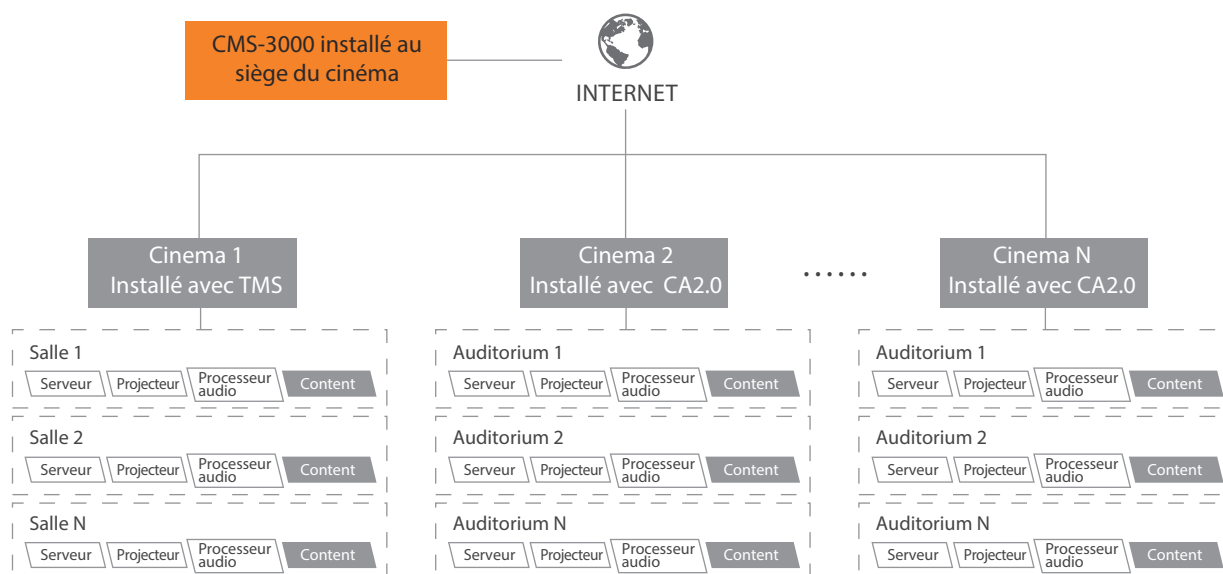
CMS-3000 installé au siège du cinéma

INTERNET

Cinema 1
Installé avec TMS

Salle 1
Serveur | Projecteur | Processeur audio | Content

Salle 2
Serveur | Projecteur | Processeur audio | Content

Salle N
Serveur | Projecteur | Processeur audio | Content

Cinema 2
Installé avec CA2.0

Auditorium 1
Serveur | Projecteur | Processeur audio | Content

Auditorium 2
Serveur | Projecteur | Processeur audio | Content

Auditorium N
Serveur | Projecteur | Processeur audio | Content

......

Cinema N
Installé avec CA2.0

Auditorium 1
Serveur | Projecteur | Processeur audio | Content

Auditorium 2
Serveur | Projecteur | Processeur audio | Content

Auditorium N
Serveur | Projecteur | Processeur audio | Content